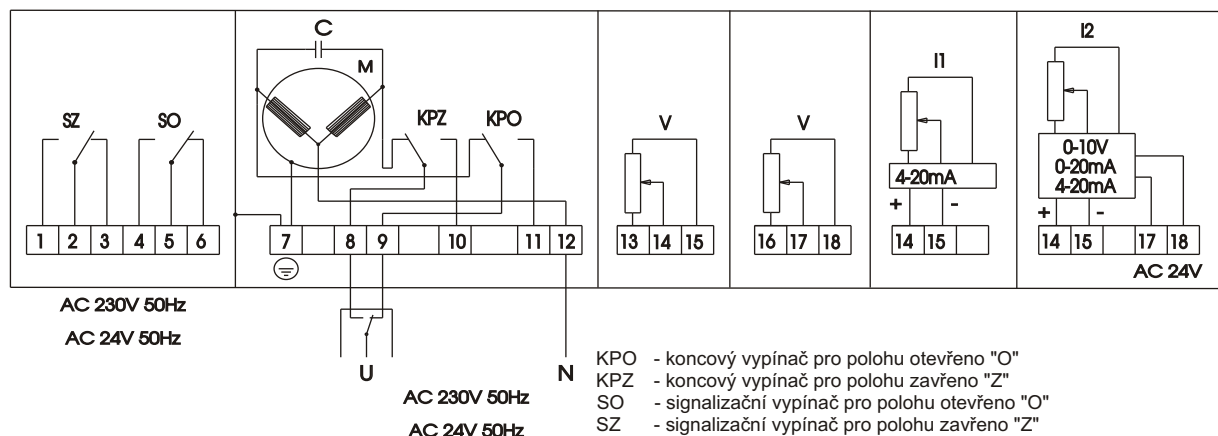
SZ SO

1 2 3 4 5 6

AC 230V 50Hz

AC 24V 50Hz

C

M

KPZ KPO

7 8 9 10 11 12

U

N

AC 230V 50Hz

AC 24V 50Hz

V

13 14 15

V

16 17 18

I1

4-20mA

+ -

14 15

I2

0-10V
0-20mA
4-20mA

+ -

14 15 17 18

AC 24V

KPO - koncový vypínač pro polohu otevřeno "O"
KPZ - koncový vypínač pro polohu zavřeno "Z"
SO - signalizační vypínač pro polohu otevřeno "O"
SZ - signalizační vypínač pro polohu zavřeno "Z"